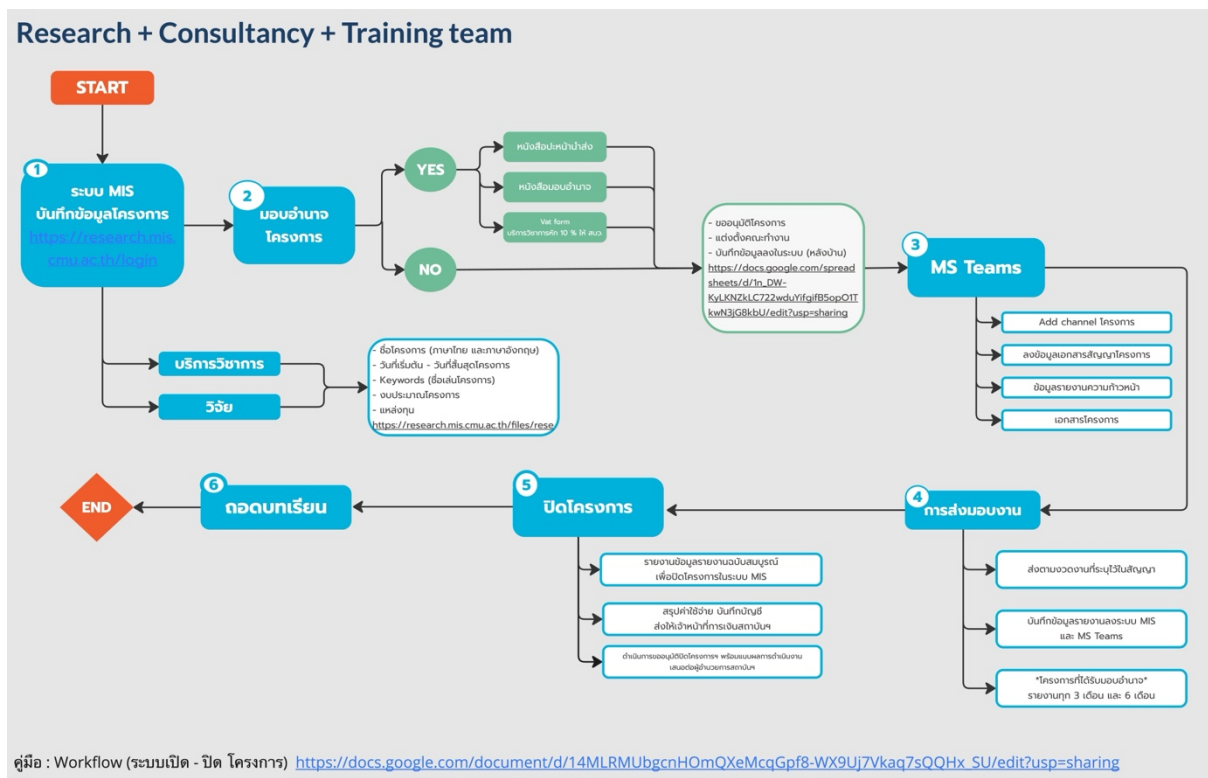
Research + Consultancy + Training team

START

1
ระบบ MIS
บันทึกข้อมูลโครงการ
https://research.mis.cmu.ac.th/login

2
มอบอำนาจ
โครงการ

YES

หนังสือปะหน้านำส่ง

หนังสือมอบอำนาจ

Vat form
บริการวิชาการหัก 10 % ให้ สนว

NO

- ขออนุมัติโครงการ
- แต่งตั้งคณะทำงาน
- บันทึกข้อมูลลงในระบบ (หลังบ้าน)
https://docs.google.com/spreadsheets/d/1n_DW-KyLKNZkLC722wduYifgifB5opO1TkwN3jG8kbU/edit?usp=sharing

3
MS Teams

Add channel โครงการ

ลงข้อมูลเอกสารสัญญาโครงการ

ข้อมูลรายงานความก้าวหน้า

เอกสารโครงการ

บริการวิชาการ

วิจัย

- ชื่อโครงการ (ภาษาไทย และภาษาอังกฤษ)
- วันที่เริ่มต้น - วันที่สิ้นสุดโครงการ
- Keywords (ชื่อเล่นโครงการ)
- งบประมาณโครงการ
- แหล่งทุน
https://research.mis.cmu.ac.th/files/rese

END

6
ถอดบทเรียน

5
ปิดโครงการ

4
การส่งมอบงาน

รายงานข้อมูลรายงานฉบับสมบูรณ์
เพื่อปิดโครงการในระบบ MIS

สรุปค่าใช้จ่าย บันทึกบัญชี
ส่งให้เจ้าหน้าที่การเงินสถาบันฯ

ดำเนินการขออนุมัติปิดโครงการฯ พร้อมแบบผลการดำเนินงาน
เสนอต่อผู้อำนวยการสถาบันฯ

ส่งตามงวดงานที่ระบุไว้ในสัญญา

บันทึกข้อมูลรายงานลงระบบ MIS
และ MS Teams

*โครงการที่ได้รับมอบอำนาจ*
รายงานทุก 3 เดือน และ 6 เดือน

คู่มือ : Workflow (ระบบเปิด - ปิด โครงการ) https://docs.google.com/document/d/14MLRMUbgcnHOmQXeMcqGpf8-WX9Uj7Vkaq7sQQHx_SU/edit?usp=sharing